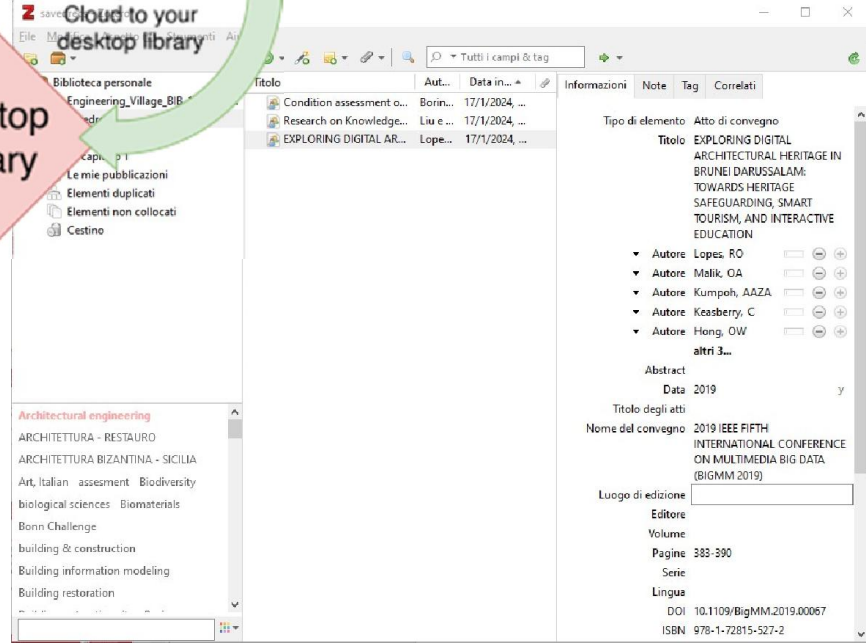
Z saved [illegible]
Cloud to your desktop library
File Mo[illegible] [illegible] Ai

top
ary

Tutti i campi & tag

Biblioteca personale
Engineering_Village_BIB-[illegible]
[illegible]dr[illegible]
capit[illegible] 1
Le mie pubblicazioni
Elementi duplicati
Elementi non collocati
Cestino

| Titolo | Aut... | Data in... |
|---|---|---|
| Condition assessment o... | Borin... | 17/1/2024, ... |
| Research on Knowledge... | Liu e ... | 17/1/2024, ... |
| EXPLORING DIGITAL AR... | Lope... | 17/1/2024, ... |

Informazioni | Note | Tag | Correlati

Tipo di elemento Atto di convegno
Titolo EXPLORING DIGITAL ARCHITECTURAL HERITAGE IN BRUNEI DARUSSALAM: TOWARDS HERITAGE SAFEGUARDING, SMART TOURISM, AND INTERACTIVE EDUCATION
Autore Lopes, RO
Autore Malik, OA
Autore Kumpoh, AAZA
Autore Keasberry, C
Autore Hong, OW
altri 3...
Abstract
Data 2019 y
Titolo degli atti
Nome del convegno 2019 IEEE FIFTH INTERNATIONAL CONFERENCE ON MULTIMEDIA BIG DATA (BIGMM 2019)
Luogo di edizione
Editore
Volume
Pagine 383-390
Serie
Lingua
DOI 10.1109/BigMM.2019.00067
ISBN 978-1-72815-527-2

Architectural engineering
ARCHITETTURA - RESTAURO
ARCHITETTURA BIZANTINA - SICILIA
Art, Italian assesment Biodiversity
biological sciences Biomaterials
Bonn Challenge
building & construction
Building information modeling
Building restoration
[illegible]